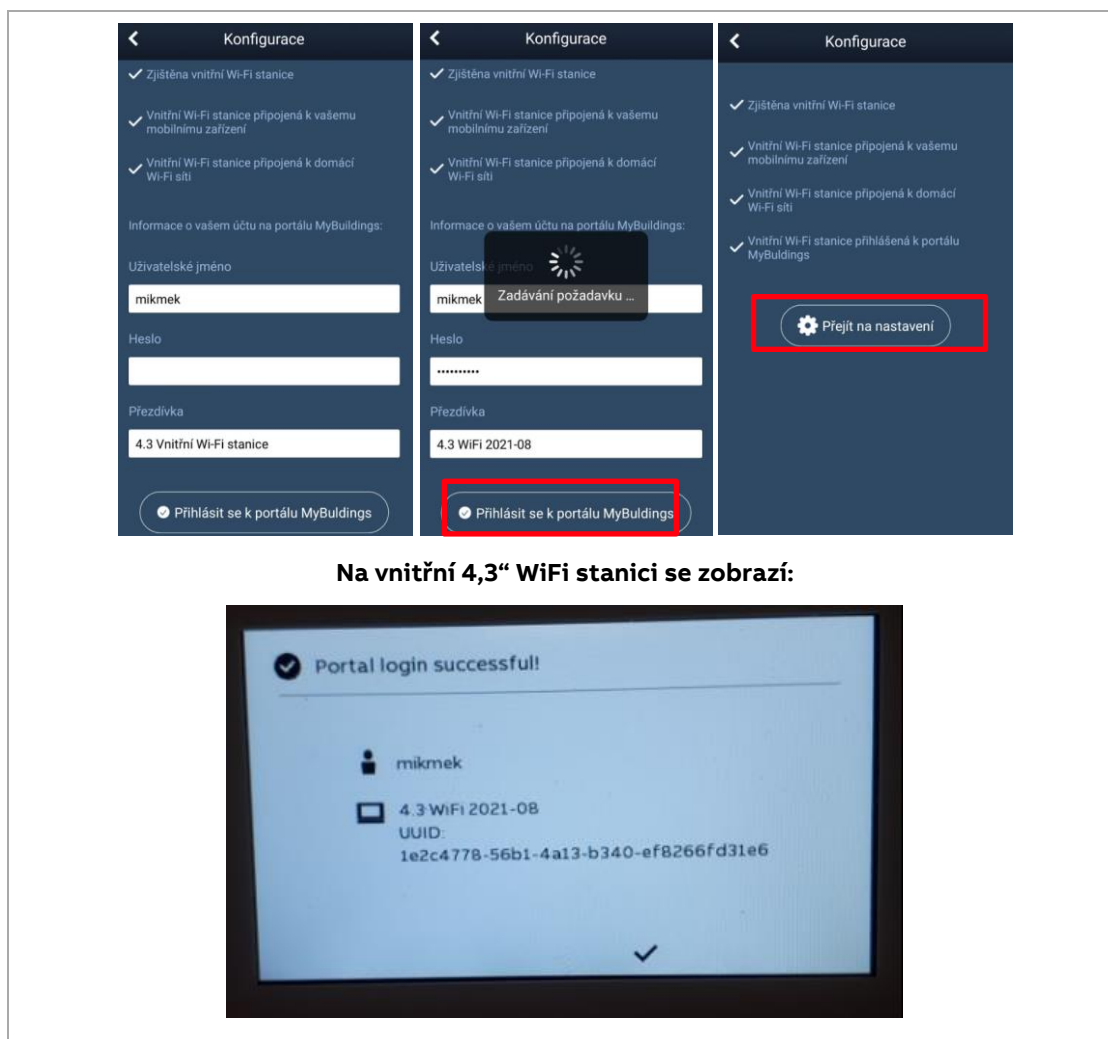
Konfigurace

Zjištěna vnitřní Wi-Fi stanice

Vnitřní Wi-Fi stanice připojená k vašemu mobilnímu zařízení

Vnitřní Wi-Fi stanice připojená k domácí Wi-Fi síti

Informace o vašem účtu na portálu MyBuildings:

Uživatelské jméno

mikmek

Heslo

Přezdívka

4.3 Vnitřní Wi-Fi stanice

Přihlásit se k portálu MyBuldings

Konfigurace

Zjištěna vnitřní Wi-Fi stanice

Vnitřní Wi-Fi stanice připojená k vašemu mobilnímu zařízení

Vnitřní Wi-Fi stanice připojená k domácí Wi-Fi síti

Informace o vašem účtu na portálu MyBuildings:

Uživatelské jméno

mikmek

Zadávání požadavku ...

Heslo

..........

Přezdívka

4.3 WiFi 2021-08

Přihlásit se k portálu MyBuldings

Konfigurace

Zjištěna vnitřní Wi-Fi stanice

Vnitřní Wi-Fi stanice připojená k vašemu mobilnímu zařízení

Vnitřní Wi-Fi stanice připojená k domácí Wi-Fi síti

Vnitřní Wi-Fi stanice přihlášená k portálu MyBuldings

Přejít na nastavení

Na vnitřní 4,3“ WiFi stanici se zobrazí:

Portal login successful!

mikmek

4.3 WiFi 2021-08
UUID:
1e2c4778-56b1-4a13-b340-ef8266fd31e6